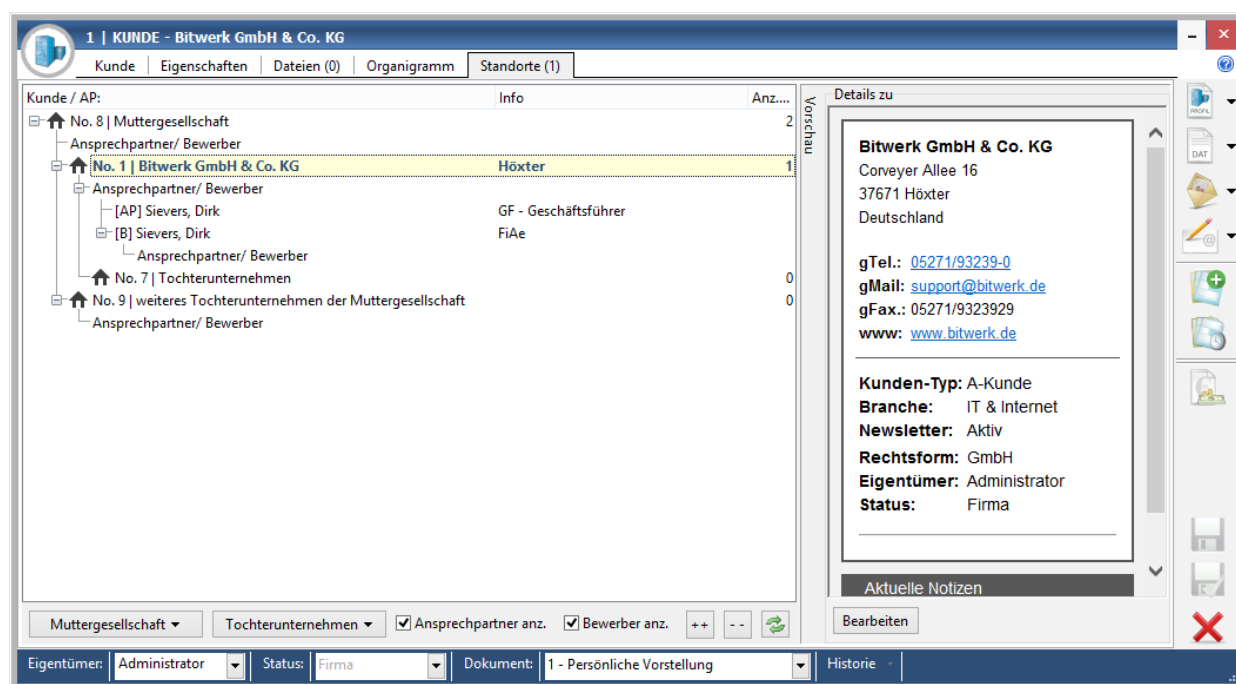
1 | KUNDE - Bitwerk GmbH & Co. KG

Kunde | Eigenschaften | Dateien (0) | Organigramm | Standorte (1)

| Kunde / AP: | Info | Anz... |
|---|---|---|
| No. 8 \| Muttergesellschaft | | 2 |
| Ansprechpartner/ Bewerber | | |
| No. 1 \| Bitwerk GmbH & Co. KG | Höxter | 1 |
| Ansprechpartner/ Bewerber | | |
| [AP] Sievers, Dirk | GF - Geschäftsführer | |
| [B] Sievers, Dirk | FiAe | |
| Ansprechpartner/ Bewerber | | |
| No. 7 \| Tochterunternehmen | | 0 |
| No. 9 \| weiteres Tochterunternehmen der Muttergesellschaft | | 0 |
| Ansprechpartner/ Bewerber | | |

Vorschau

Details zu

Bitwerk GmbH & Co. KG
Corveyer Allee 16
37671 Höxter
Deutschland

gTel.: 05271/93239-0
gMail: support@bitwerk.de
gFax.: 05271/9323929
www: www.bitwerk.de

Kunden-Typ: A-Kunde
Branche: IT & Internet
Newsletter: Aktiv
Rechtsform: GmbH
Eigentümer: Administrator
Status: Firma

Aktuelle Notizen

Bearbeiten

PROFIL DAT

Muttergesellschaft ▾ Tochterunternehmen ▾ Ansprechpartner anz. Bewerber anz. ++ --

Eigentümer: Administrator Status: Firma Dokument: 1 - Persönliche Vorstellung Historie